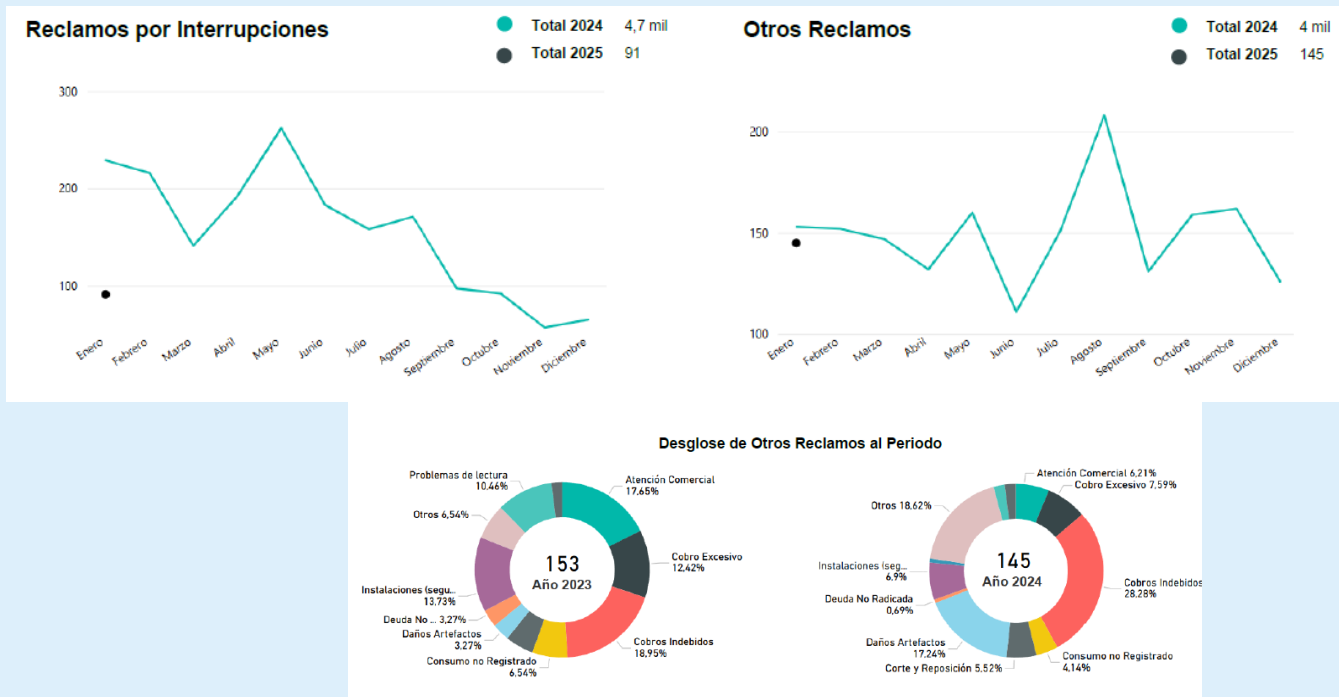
Reclamos por Interrupciones

Total 2024 4,7 mil
Total 2025 91

300
200
100

Enero
Febrero
Marzo
Abril
Mayo
Junio
Julio
Agosto
Septiembre
Octubre
Noviembre
Diciembre

Otros Reclamos

Total 2024 4 mil
Total 2025 145

200
150
100

Enero
Febrero
Marzo
Abril
Mayo
Junio
Julio
Agosto
Septiembre
Octubre
Noviembre
Diciembre

Desglose de Otros Reclamos al Periodo

153
Año 2023

Problemas de lectura 10,46%
Atención Comercial 17,65%
Otros 6,54%
Cobro Excesivo 12,42%
Instalaciones (segu... 13,73%
Deuda No ... 3,27%
Daños Artefactos 3,27%
Consumo no Registrado 6,54%
Cobros Indebidos 18,95%

145
Año 2024

Atención Comercial 6,21%
Cobro Excesivo 7,59%
Otros 18,62%
Instalaciones (seg... 6,9%
Deuda No Radicada 0,69%
Cobros Indebidos 28,28%
Daños Artefactos 17,24%
Corte y Reposición 5,52%
Consumo no Registrado 4,14%